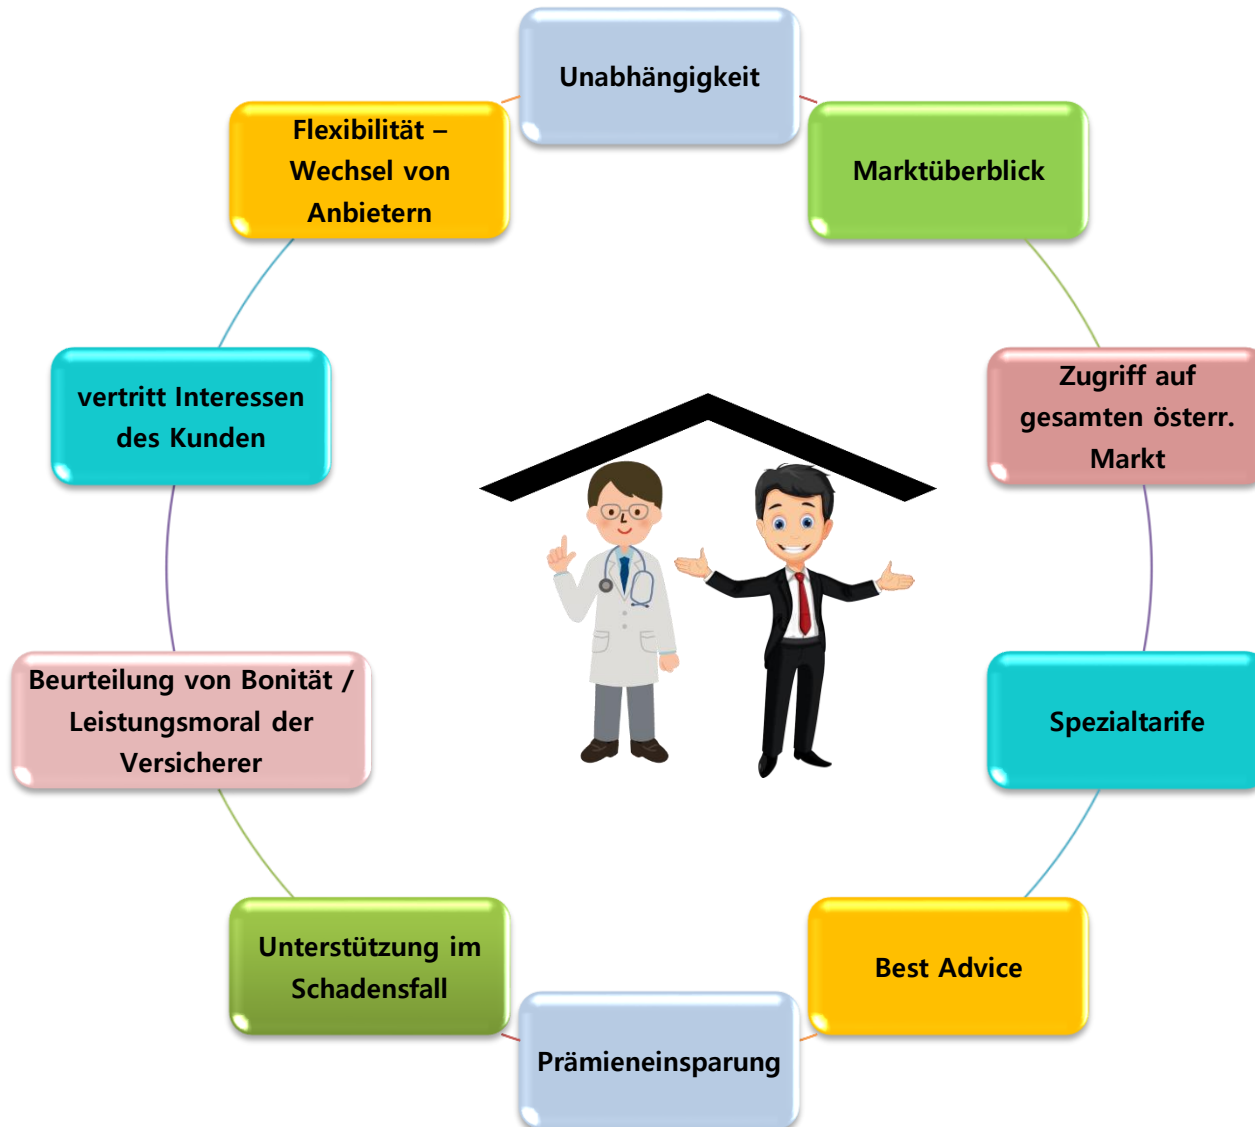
Unabhängigkeit

Marktüberblick

Zugriff auf gesamten österr. Markt

Spezialtarife

Best Advice

Prämieneinsparung

Unterstützung im Schadensfall

Beurteilung von Bonität / Leistungsmoral der Versicherer

vertritt Interessen des Kunden

Flexibilität – Wechsel von Anbietern